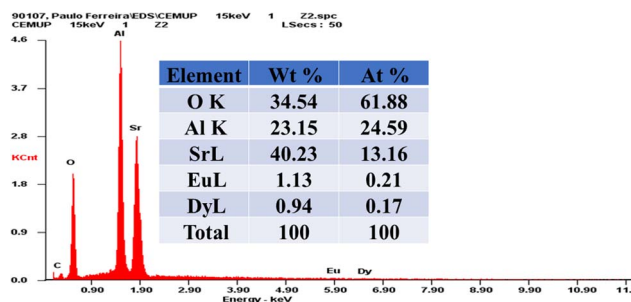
90107, Paulo Ferreira\EDS\CEMUP 15keV 1 Z2.spc
CEMUP 15keV 1 Z2 LSecs : 50

4.6
3.7
2.8
KCnt
1.8
0.9
0.0

Al
Sr
O
C
Eu
Dy

0.90 1.90 2.90 3.90 4.90 5.90 6.90 7.90 8.90 9.90 10.90 11.
Energy - keV

| Element | Wt % | At % |
|---|---|---|
| O K | 34.54 | 61.88 |
| Al K | 23.15 | 24.59 |
| SrL | 40.23 | 13.16 |
| EuL | 1.13 | 0.21 |
| DyL | 0.94 | 0.17 |
| Total | 100 | 100 |